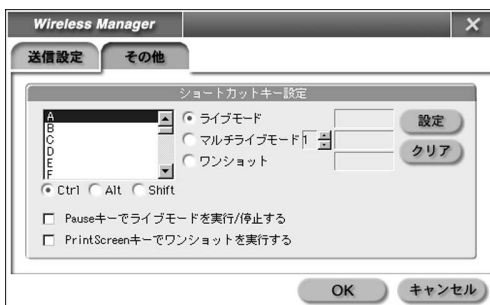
Wireless Manager

送信設定

その他

ショートカットキー設定

A
B
C
D
E
F

ライブモード

マルチライブモード 1

ワンショット

設定

クリア

Ctrl Alt Shift

Pauseキーでライブモードを実行/停止する

PrintScreenキーでワンショットを実行する

OK

キャンセル